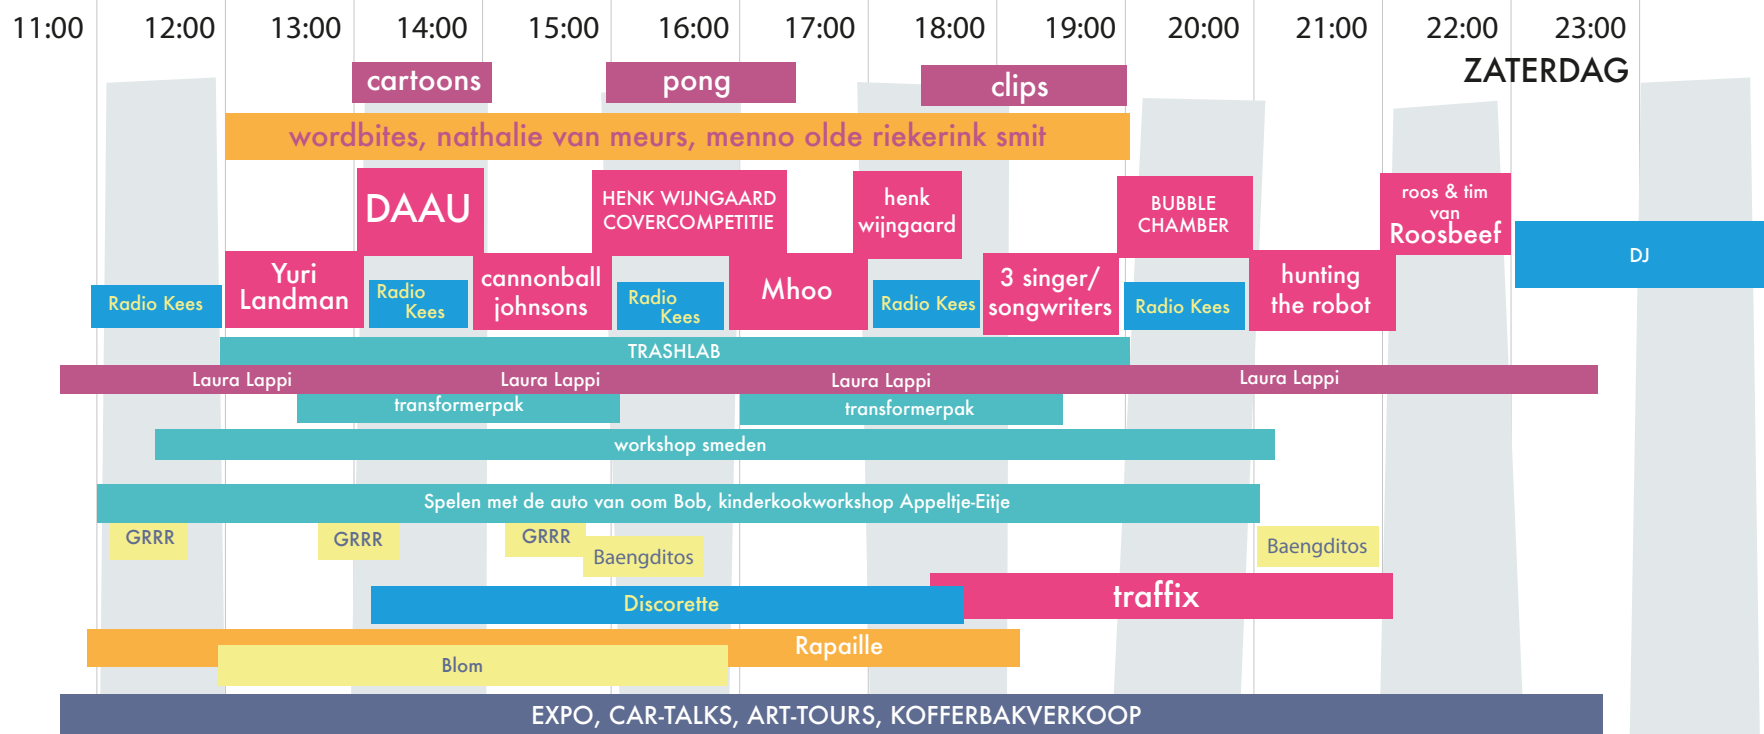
11:00 12:00 13:00 14:00 15:00 16:00 17:00 18:00 19:00 20:00 21:00 22:00 23:00

ZATERDAG

cartoons

pong

clips

wordbites, nathalie van meurs, menno olde riekerink smit

DAAU

HENK WIJNGAARD COVERCOMPETITIE

henk wijngaard

BUBBLE CHAMBER

roos & tim van Roosbeef

DJ

Radio Kees

Yuri Landman

Radio Kees

cannonball johnsons

Radio Kees

Mhoo

Radio Kees

3 singer/ songwriters

Radio Kees

hunting the robot

TRASHLAB

Laura Lappi

Laura Lappi

Laura Lappi

Laura Lappi

transformerpak

transformerpak

workshop smeden

Spelen met de auto van oom Bob, kinderkookworkshop Appeltje-Eitje

GRRR

GRRR

GRRR

Baengditos

Baengditos

traffix

Discorette

Rapaille

Blom

EXPO, CAR-TALKS, ART-TOURS, KOFFERBAKVERKOOP